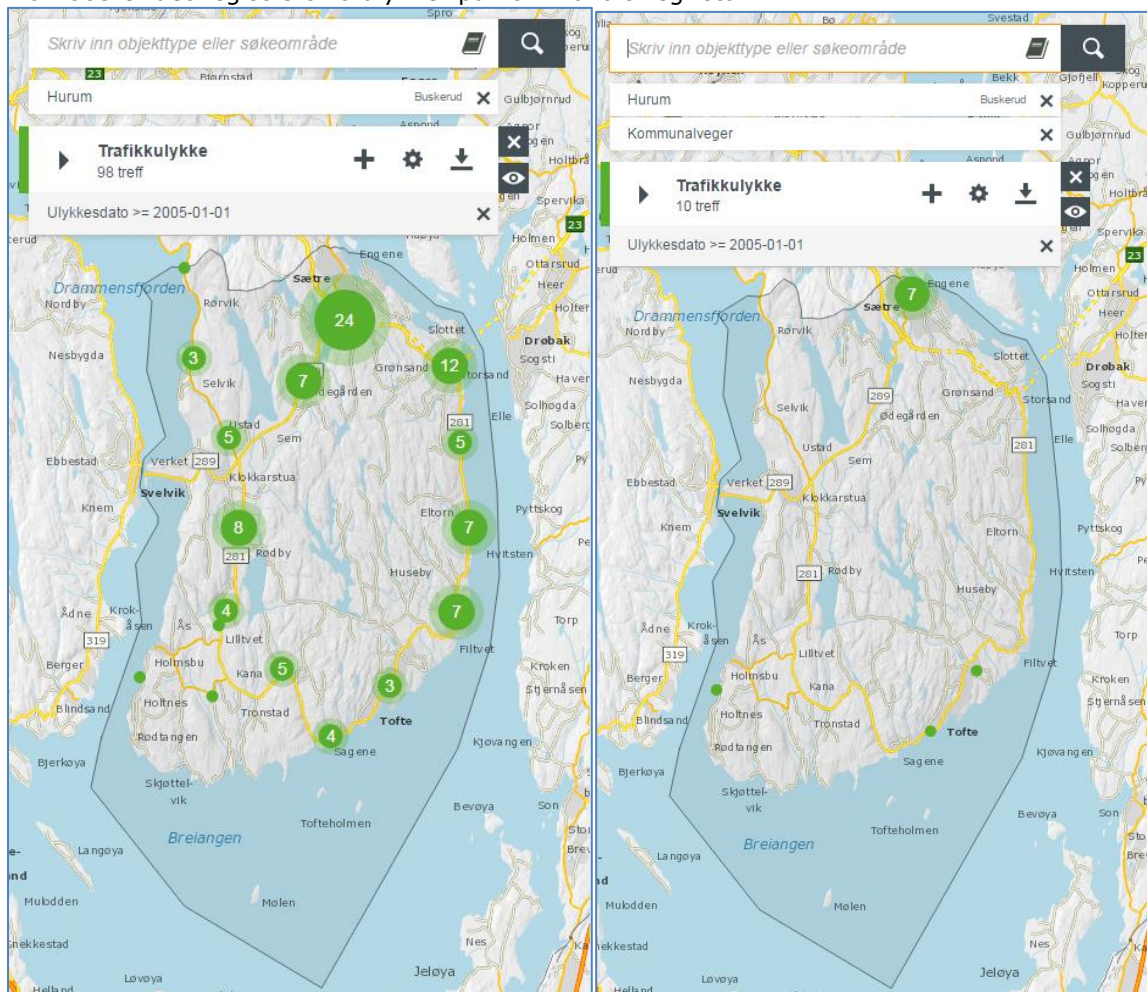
Skriv inn objekttype eller søkeområde

Hurum Buskerud

Trafikkulykke
98 treff

Ulykkesdato >= 2005-01-01

Drammensfjorden
Nordby
Rørvik
Sætre
Engene
Nesbygda
Selvik
Ødegården
Grønsand
Slottet
Drøbak
Storsand
Ustad
Sem
Verket
289
Ebbestad
Svelvik
Kløkkarstua
Knem
Eltorn
Pyttskog
Hvitsten
281
Rødby
Huseby
Ådne
Krok-åsen
Ås
Lilltvet
Torp
319
Berger
Holmsbu
Kana
Filtvet
Holtnes
Tronstad
Tofte
Blindsand
Rødtangen
Sagene
Kjøvangen
Bjerkøya
Skjøttel-vik
Bevøya
Breiangen
Tofteholmen
Langøya
Mulodden
Mølen
Jeløya
Løvøya
24
12
7
3
5
8
4

Skriv inn objekttype eller søkeområde

Hurum Buskerud

Kommunalveger

Trafikkulykke
10 treff

Ulykkesdato >= 2005-01-01

7